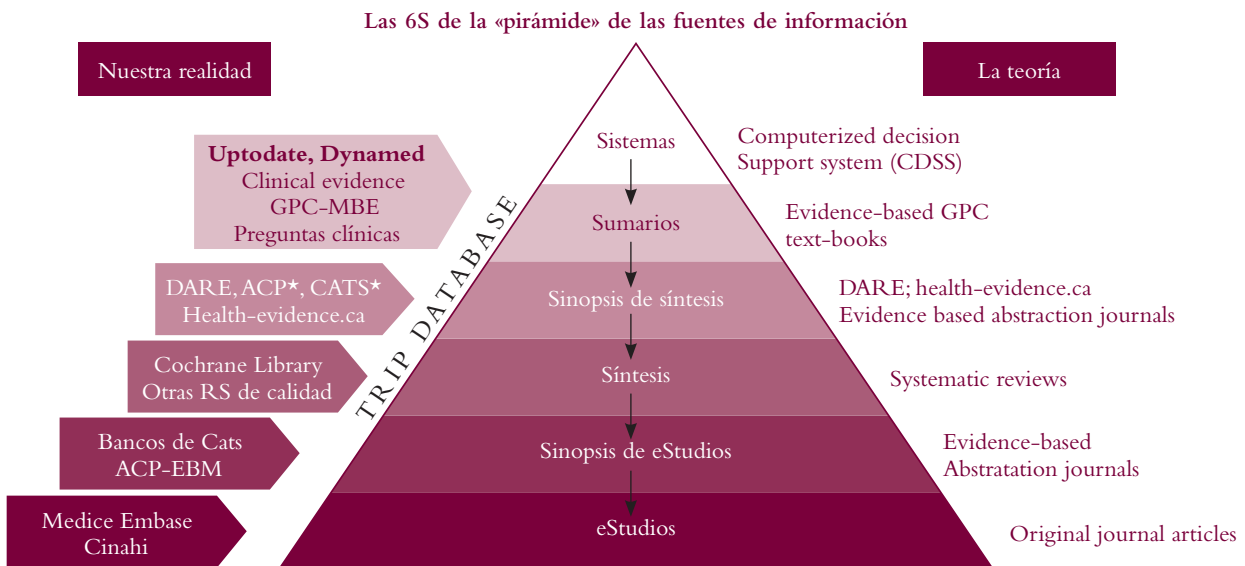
Las 6S de la «pirámide» de las fuentes de información

Nuestra realidad

La teoría

Uptodate, Dynamed
Clinical evidence
GPC-MBE
Preguntas clínicas

DARE, ACP*, CATS*
Health-evidence.ca

Cochrane Library
Otras RS de calidad

Bancos de Cats
ACP-EBM

Medice Embase
Cinahi

TRIP DATABASE

Sistemas

Sumarios

Sinopsis de síntesis

Síntesis

Sinopsis de eStudios

eStudios

Computerized decision
Support system (CDSS)

Evidence-based GPC
text-books

DARE; health-evidence.ca
Evidence based abstraction journals

Systematic reviews

Evidence-based
Abstratation journals

Original journal articles